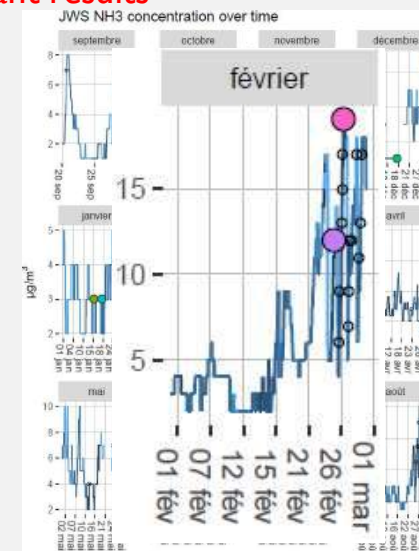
JWS NH3 concentration over time

septembre

octobre

novembre

décembre

8
6
4
2

20 sep
25 sep

janvier

5
4
3
2

01 jan
05 jan
10 jan
15 jan
20 jan
25 jan

µg/m³

avril

mai

10
8
6
4
2

août

février

15
10
5

01 fév
07 fév
12 fév
15 fév
21 fév
26 fév
01 mar